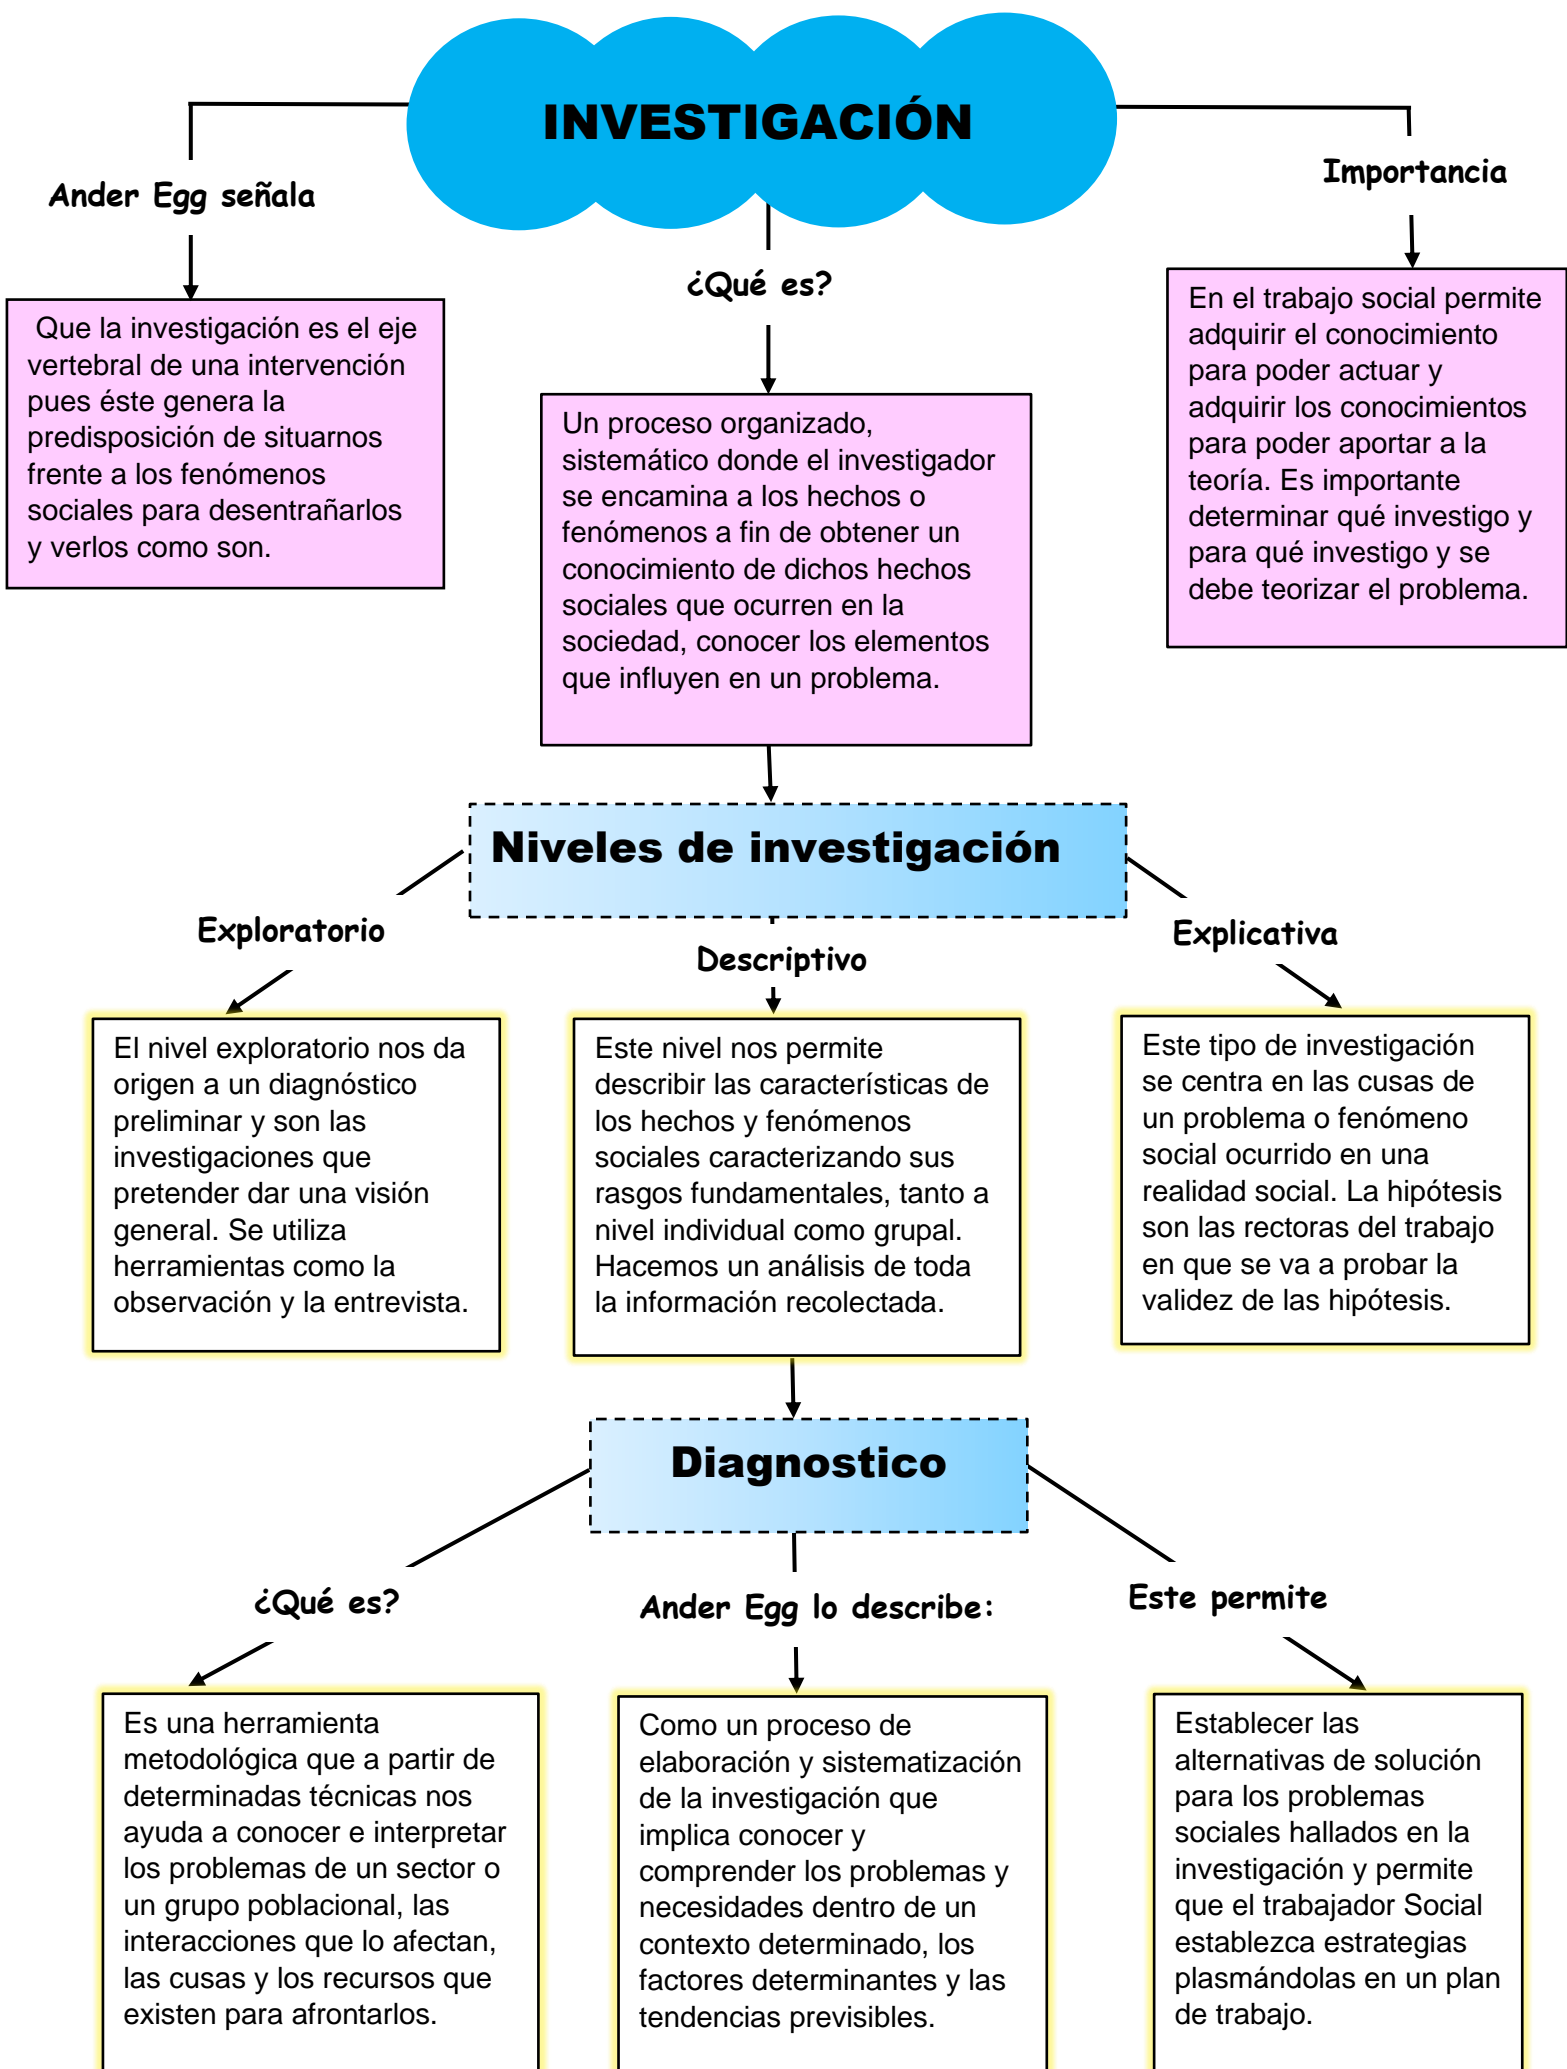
INVESTIGACIÓN

Ander Egg señala

Que la investigación es el eje vertebral de una intervención pues éste genera la predisposición de situarnos frente a los fenómenos sociales para desentrañarlos y verlos como son.

¿Qué es?

Un proceso organizado, sistemático donde el investigador se encamina a los hechos o fenómenos a fin de obtener un conocimiento de dichos hechos sociales que ocurren en la sociedad, conocer los elementos que influyen en un problema.

Importancia

En el trabajo social permite adquirir el conocimiento para poder actuar y adquirir los conocimientos para poder aportar a la teoría. Es importante determinar qué investigo y para qué investigo y se debe teorizar el problema.

Niveles de investigación

Exploratorio

El nivel exploratorio nos da origen a un diagnóstico preliminar y son las investigaciones que pretender dar una visión general. Se utiliza herramientas como la observación y la entrevista.

Descriptivo

Este nivel nos permite describir las características de los hechos y fenómenos sociales caracterizando sus rasgos fundamentales, tanto a nivel individual como grupal. Hacemos un análisis de toda la información recolectada.

Explicativa

Este tipo de investigación se centra en las cusas de un problema o fenómeno social ocurrido en una realidad social. La hipótesis son las rectoras del trabajo en que se va a probar la validez de las hipótesis.

Diagnostico

¿Qué es?

Es una herramienta metodológica que a partir de determinadas técnicas nos ayuda a conocer e interpretar los problemas de un sector o un grupo poblacional, las interacciones que lo afectan, las cusas y los recursos que existen para afrontarlos.

Ander Egg lo describe:

Como un proceso de elaboración y sistematización de la investigación que implica conocer y comprender los problemas y necesidades dentro de un contexto determinado, los factores determinantes y las tendencias previsibles.

Este permite

Establecer las alternativas de solución para los problemas sociales hallados en la investigación y permite que el trabajador Social establezca estrategias plasmándolas en un plan de trabajo.